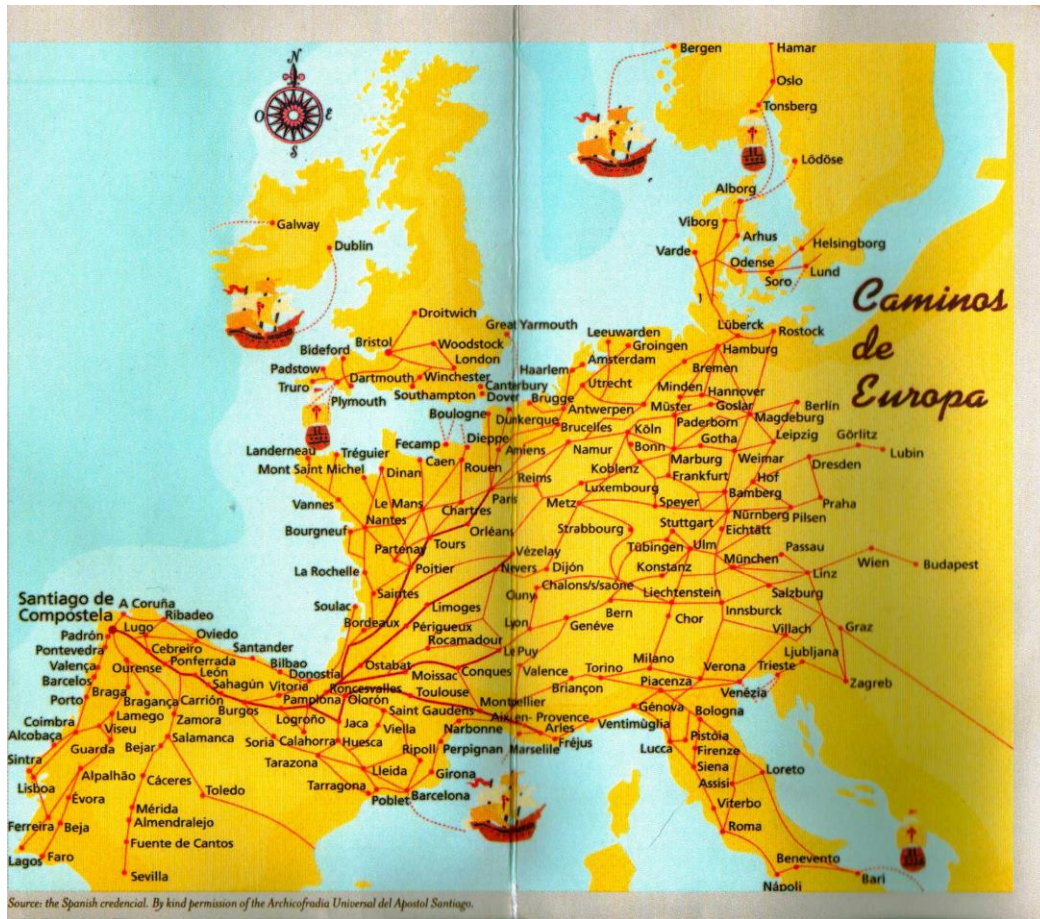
N
O
E
S

Caminos de Europa

Bergen
Hamar
Oslo
Tonsberg
Lödöse
Alborg
Viborg
Arhus
Varde
Helsingborg
Odense
Lund
Soro
Galway
Dublin
Droitwich
Great Yarmouth
Leeuwarden
Lübeck
Rostock
Groingen
Hamburg
Bristol
Woodstock
Amsterdam
Bremen
Bideford
London
Haarlem
Padstow
Dartmouth
Winchester
Utrecht
Minden
Hannover
Berlín
Truro
Plymouth
Southampton
Canterbury
Dover
Brugge
Antwerpen
Mûster
Goslar
Magdeburg
Boulogne
Dunkerque
Brucelles
Köln
Paderborn
Leipzig
Görlitz
Lubin
Landerneau
Tréguier
Fecamp
Dieppe
Bonn
Gotha
Mont Saint Michel
Caen
Rouen
Amiens
Namur
Marburg
Weimar
Dresden
Dinan
Reims
Koblenz
Frankfurt
Hof
Vannes
Le Mans
Paris
Luxembourg
Bamberg
Praha
Nantes
Chartres
Metz
Speyer
Bourgneuf
Orléans
Nürnberg
Pilsen
Strabbourg
Stuttgart
Eichtätt
Partenay
Tours
Vézelay
Tübingen
Ulm
Passau
La Rochelle
Poitier
Nevers
Dijón
Konstanz
München
Wien
Budapest
Chalons/s/saone
Linz
Saintes
Limoges
Cuny
Liechtenstein
Salzburg
Santiago de Compostela
A Coruña
Ribadeo
Soulac
Bern
Innsburck
Lugo
Oviedo
Bordeaux
Périgueux
Lyon
Genéve
Chor
Graz
Padrón
Cebreiro
Santander
Rocamadour
Villach
Pontevedra
Ponferrada
Bilbao
Le Puy
Milano
Ljubljana
Valença
Ourense
León
Donostia
Ostabat
Conques
Valence
Torino
Verona
Trieste
Barcelos
Sahagún
Vitoria
Moissac
Zagreb
Braga
Carrión
Pamplona
Roncesvalles
Toulouse
Briançon
Piacenza
Venézia
Porto
Bragança
Burgos
Oloron
Montpellier
Génova
Bologna
Coimbra
Lamego
Zamora
Logroño
Jaca
Saint Gaudens
Aix-en-Provence
Ventimìglia
Alcobaça
Viseu
Salamanca
Soria
Calahorra
Huesca
Viella
Narbonne
Arles
Pistóia
Guarda
Bejar
Perpignan
Marseille
Fréjus
Lucca
Firenze
Sintra
Tarazona
Ripoll
Siena
Loreto
Alpalhão
Cáceres
Lleida
Girona
Assisi
Lisboa
Évora
Toledo
Tarragona
Poblet
Barcelona
Viterbo
Mérida
Ferreira
Beja
Almendralejo
Roma
Lagos
Faro
Fuente de Cantos
Benevento
Sevilla
Bari
Nápoli

Source: the Spanish credencial. By kind permission of the Archicofradia Universal del Apostol Santiago.